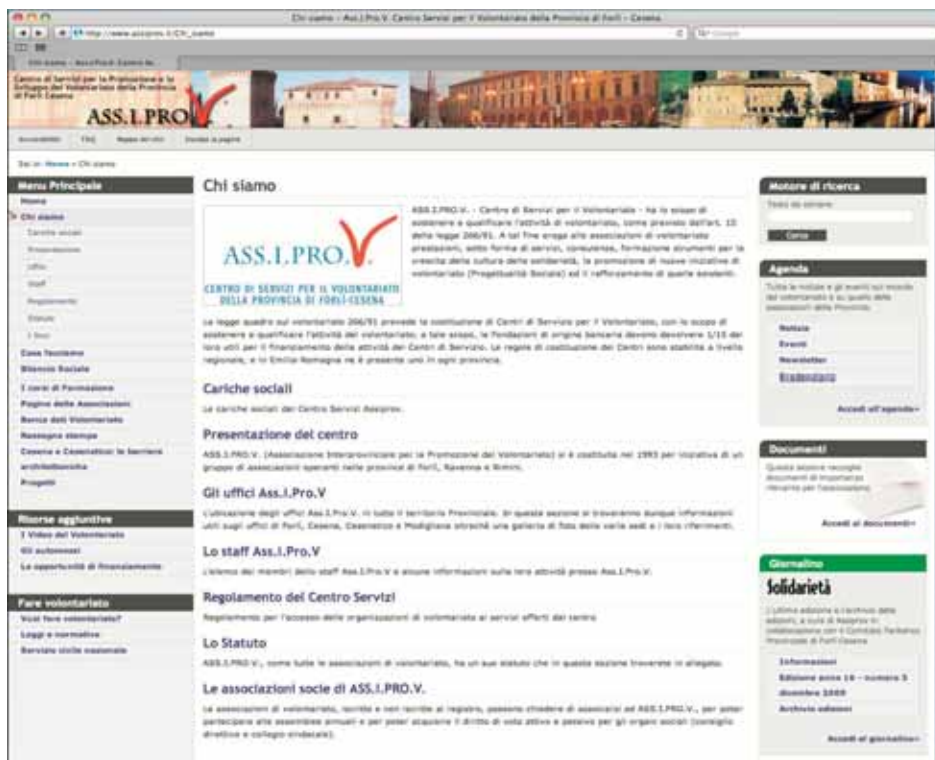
Chi siamo – Ass.I.Pro.V. Centro Servizi per il Volontariato della Provincia di Forlì - Cesena

http://www.assiprov.it/Chi_siamo

Chi siamo - Ass.I.Pro.V. Centro Se...

Centro di Servizi per la Promozione e lo Sviluppo del Volontariato della Provincia di Forlì-Cesena

ASS.I.PRO.V

Accessibilità | FAQ | Mappa del sito | Invia la pagina

Sei in: Home » Chi siamo

Menu Principale
Home
Chi siamo
Cariche sociali
Presentazione
Uffici
Staff
Regolamento
Statuto
I Soci
Cosa facciamo
Bilancio Sociale
I corsi di Formazione
Pagine delle Associazioni
Banca del Volontariato
Rassegna stampa
Cesena e Cesenatico: le barriere architettoniche
Progetti

Risorse aggiuntive
I Video del Volontariato
Gli autonomisti
Le opportunità di finanziamento

Fare volontariato
Vuoi fare volontariato?
Leggi e normative
Servizio civile nazionale

Chi siamo

ASS.I.PRO.V.
CENTRO DI SERVIZI PER IL VOLONTARIATO DELLA PROVINCIA DI FORLÌ-CESENA

ASS.I.PRO.V. - Centro di Servizi per il Volontariato - ha lo scopo di sostenere e qualificare l'attività di volontariato, come previsto dall'art. 15 della legge 266/91. A tal fine eroga alle associazioni di volontariato prestazioni, sotto forma di servizi, consulenze, formazione strumenti per la crescita della cultura della solidarietà, la promozione di nuove iniziative di volontariato (Progettualità Sociale) ed il rafforzamento di quelle esistenti.

La legge quadro sul volontariato 266/91 prevede la costituzione di Centri di Servizio per il Volontariato, con lo scopo di sostenere e qualificare l'attività del volontariato; a tale scopo, le fondazioni di origine bancaria devono devolvere 1/15 dei loro utili per il finanziamento delle attività dei Centri di Servizio. Le regole di costituzione dei Centri sono stabilite a livello regionale, e in Emilia-Romagna ne è presente uno in ogni provincia.

Cariche sociali
Le cariche sociali del Centro Servizi Assiprov.

Presentazione del centro
ASS.I.PRO.V. (Associazione Interprovinciale per la Promozione del Volontariato) si è costituita nel 1993 per iniziativa di un gruppo di associazioni operanti nelle provincie di Forlì, Ravenna e Rimini.

Gli uffici Ass.I.Pro.V
L'ubicazione degli uffici Ass.I.Pro.V. in tutto il territorio Provinciale. In questa sezione vi troverete dunque informazioni utili sugli uffici di Forlì, Cesena, Cesenatico e Modigliana nonché una galleria di foto delle varie sedi e i loro riferimenti.

Lo staff Ass.I.Pro.V
L'elenco dei membri dello staff Ass.I.Pro.V e alcune informazioni sulla loro attività presso Ass.I.Pro.V.

Regolamento del Centro Servizi
Regolamento per l'accesso delle organizzazioni di volontariato ai servizi offerti dal centro

Lo Statuto
ASS.I.PRO.V., come tutte le associazioni di volontariato, ha un suo statuto che in questa sezione troverete in allegato.

Le associazioni socie di ASS.I.PRO.V.
Le associazioni di volontariato, iscritte e non iscritte al registro, possono chiedere di associarsi ad ASS.I.PRO.V., per poter partecipare alle assemblee annuali e per poter acquisire il diritto di voto attivo e passivo per gli organi sociali (consiglio direttivo e collegio sindacale).

Motore di ricerca
Testo da cercare
Cerca

Agenda
Tutte le notizie e gli eventi sul mondo del volontariato e su quello delle associazioni della Provincia.
Notizie
Eventi
Newsletter
Bradendario
Accedi all'agenda»

Documenti
Questa sezione raccoglie documenti di importanza rilevante per l'associazione.
Accedi ai documenti»

Giornalino
Solidarietà
L'ultima edizione e l'archivio delle edizioni, a cura di Assiprov in collaborazione con il Comitato Paritetico Provinciale di Forlì-Cesena
Informazioni
Edizione anno 16 - numero 5 dicembre 2009
Archivio edizioni
Accedi al giornalino»